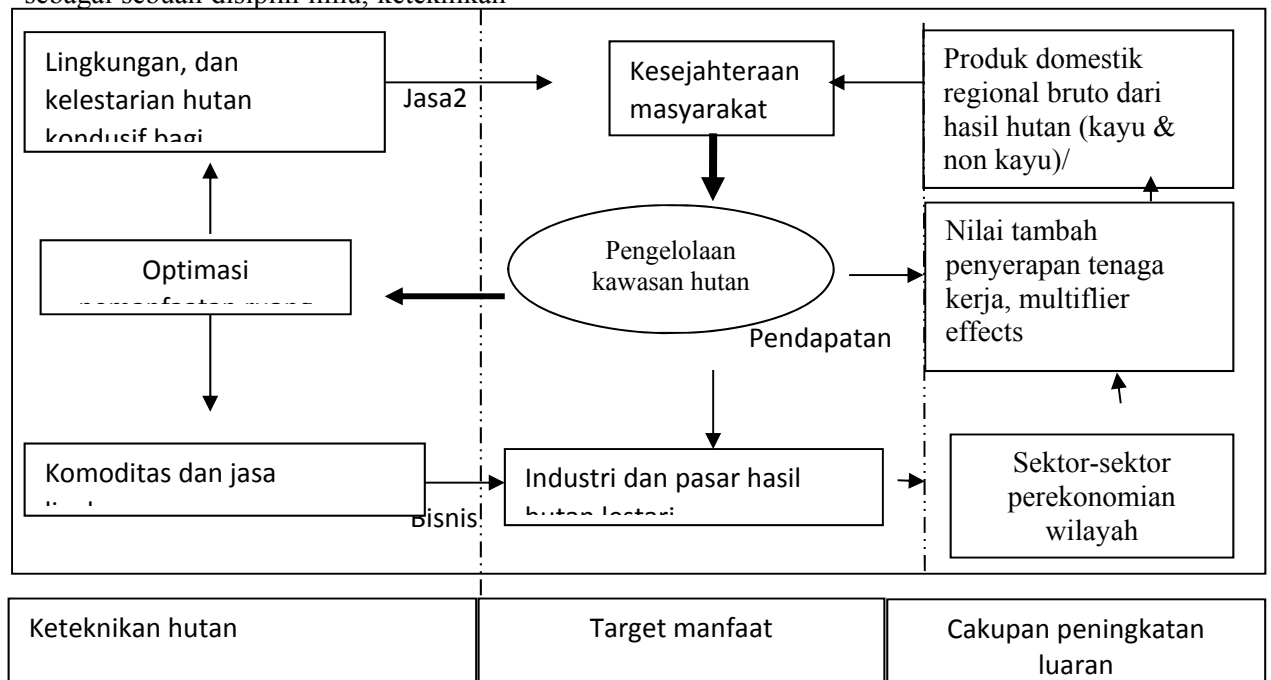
sebagai sebuah disiplin ilmu, keteknikan

Lingkungan, dan kelestarian hutan kondusif bagi

Jasa2

Kesejahteraan masyarakat

Produk domestik regional bruto dari hasil hutan (kayu & non kayu)/

Pengelolaan kawasan hutan

Optimasi pemanfaatan ruang

Nilai tambah penyerapan tenaga kerja, multiflier effects

Pendapatan

Komoditas dan jasa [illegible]

Bisnis

Industri dan pasar hasil hutan lestari

Sektor-sektor perekonomian wilayah

| Keteknikan hutan | Target manfaat | Cakupan peningkatan luaran |
|---|---|---|